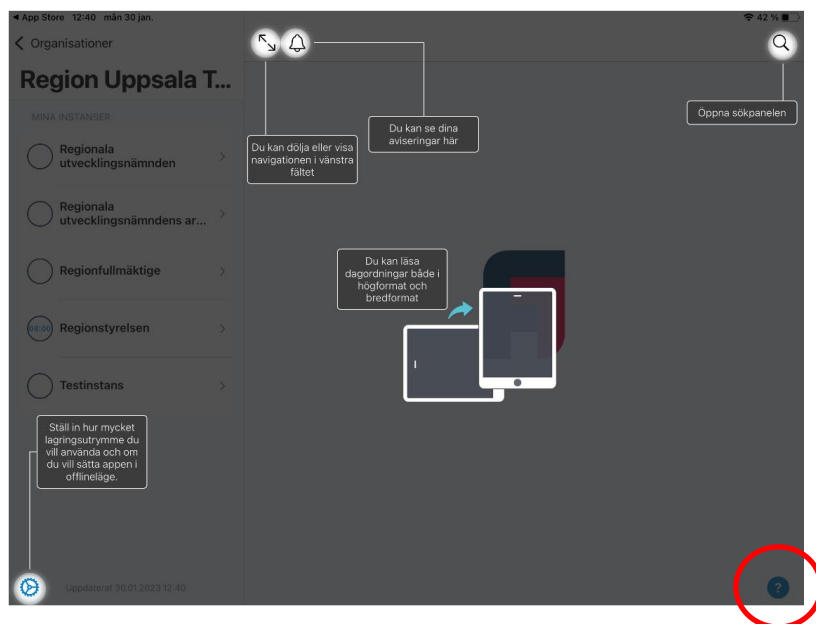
◀ App Store 12:40 mån 30 jan.

42 %

< Organisationer

Region Uppsala T...

MINA INSTANSER

Regionala utvecklingsnämnden

Regionala utvecklingsnämndens ar...

Regionfullmäktige

08:00 Regionstyrelsen

Testinstans

Ställ in hur mycket lagringsutrymme du vill använda och om du vill sätta appen i offlineläge.

Uppdaterat 30.01.2023 12:40

Du kan dölja eller visa navigationen i vänstra fältet

Du kan se dina aviseringar här

Öppna sökpanelen

Du kan läsa dagordningar både i högformat och bredformat

?